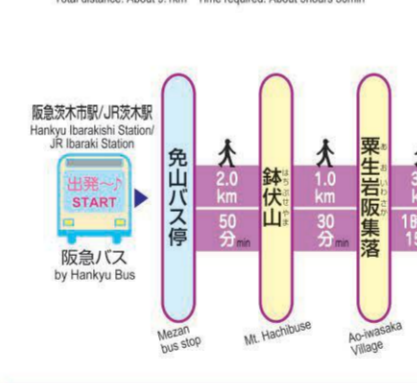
Total distance: About 9.1km Time required: About 3hours 30min

阪急茨木市駅/JR茨木駅
Hankyu Ibarakishi Station/ JR Ibaraki Station

出発〜♪
START

阪急バス
by Hankyu Bus

免山バス停

Mezan bus stop

2.0 km

50 分 min

はちぶせやま
鉢伏山

Mt. Hachibuse

1.0 km

30 分 min

あおいわさか
粟生岩阪集落

Ao-iwasaka Village

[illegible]

18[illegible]
15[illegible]